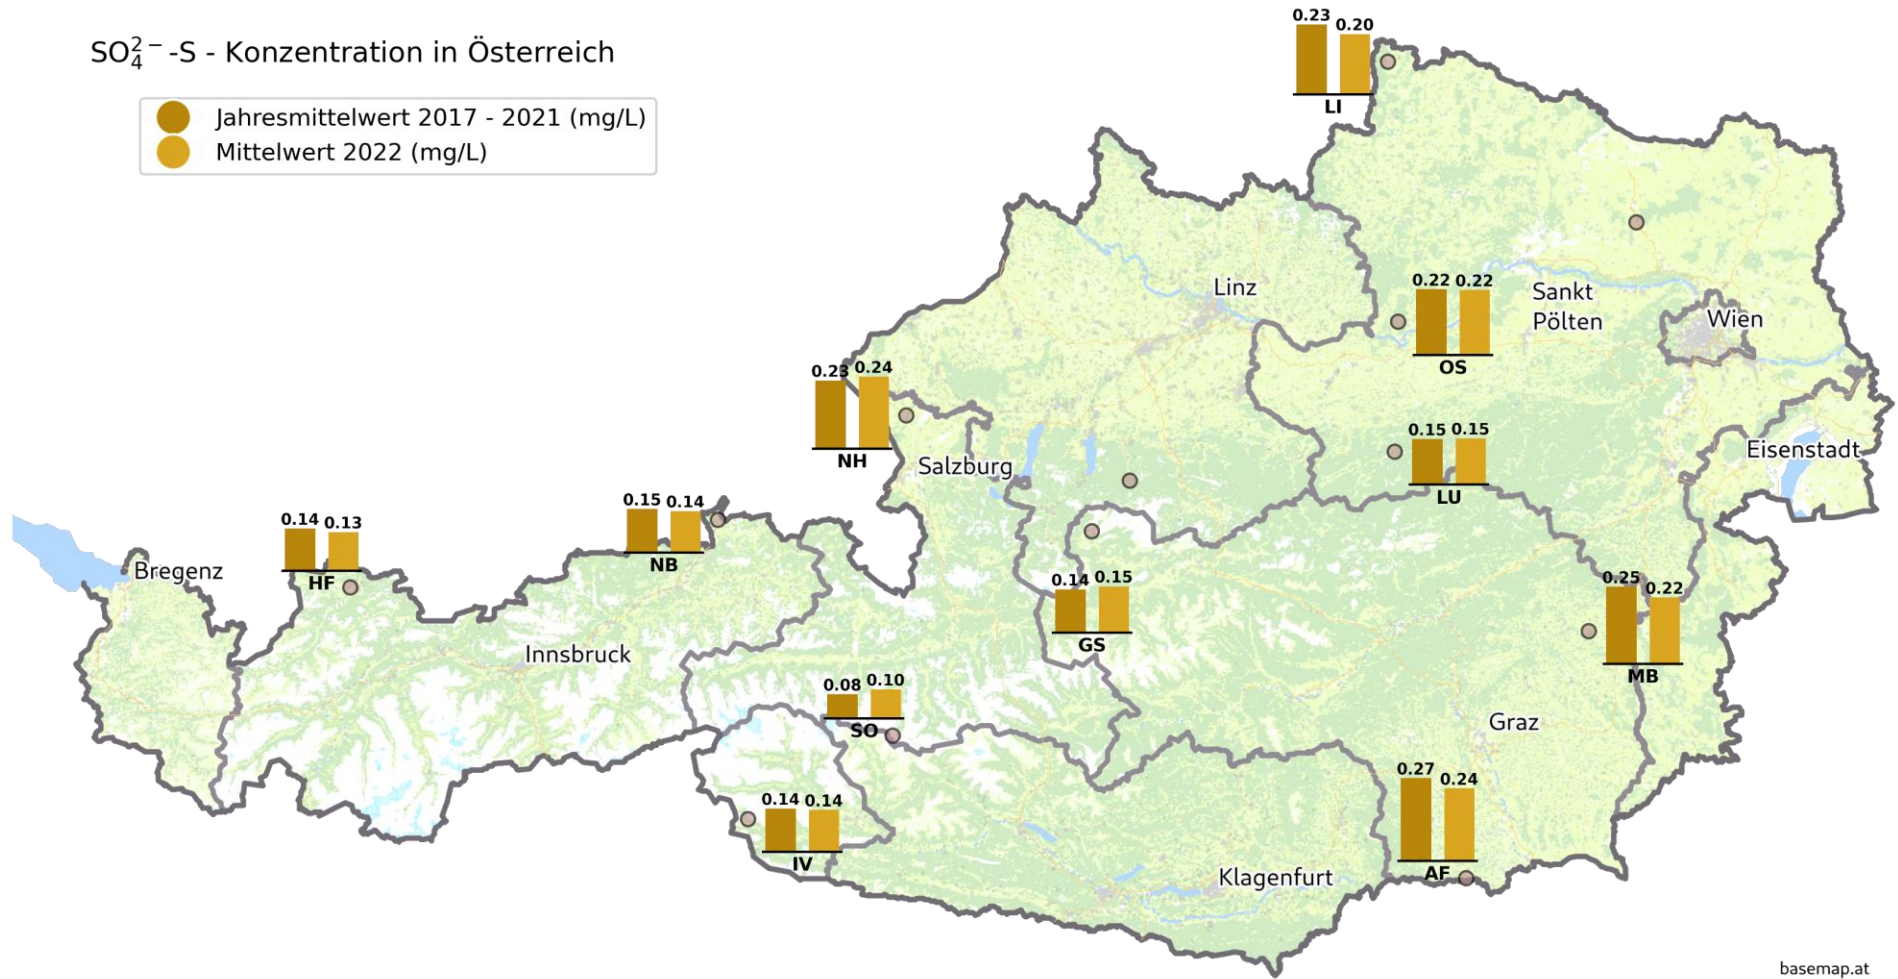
$SO_4^{2-}$-S - Konzentration in Österreich

Jahresmittelwert 2017 - 2021 (mg/L)
Mittelwert 2022 (mg/L)

0.23 0.20
LI

Linz

0.22 0.22
OS

Sankt Pölten

Wien

0.23 0.24
NH

Salzburg

0.15 0.15
LU

Eisenstadt

0.14 0.13
HF

Bregenz

0.15 0.14
NB

0.14 0.15
GS

0.25 0.22
MB

Innsbruck

0.08 0.10
SO

Graz

0.14 0.14
IV

0.27 0.24
AF

Klagenfurt

basemap.at